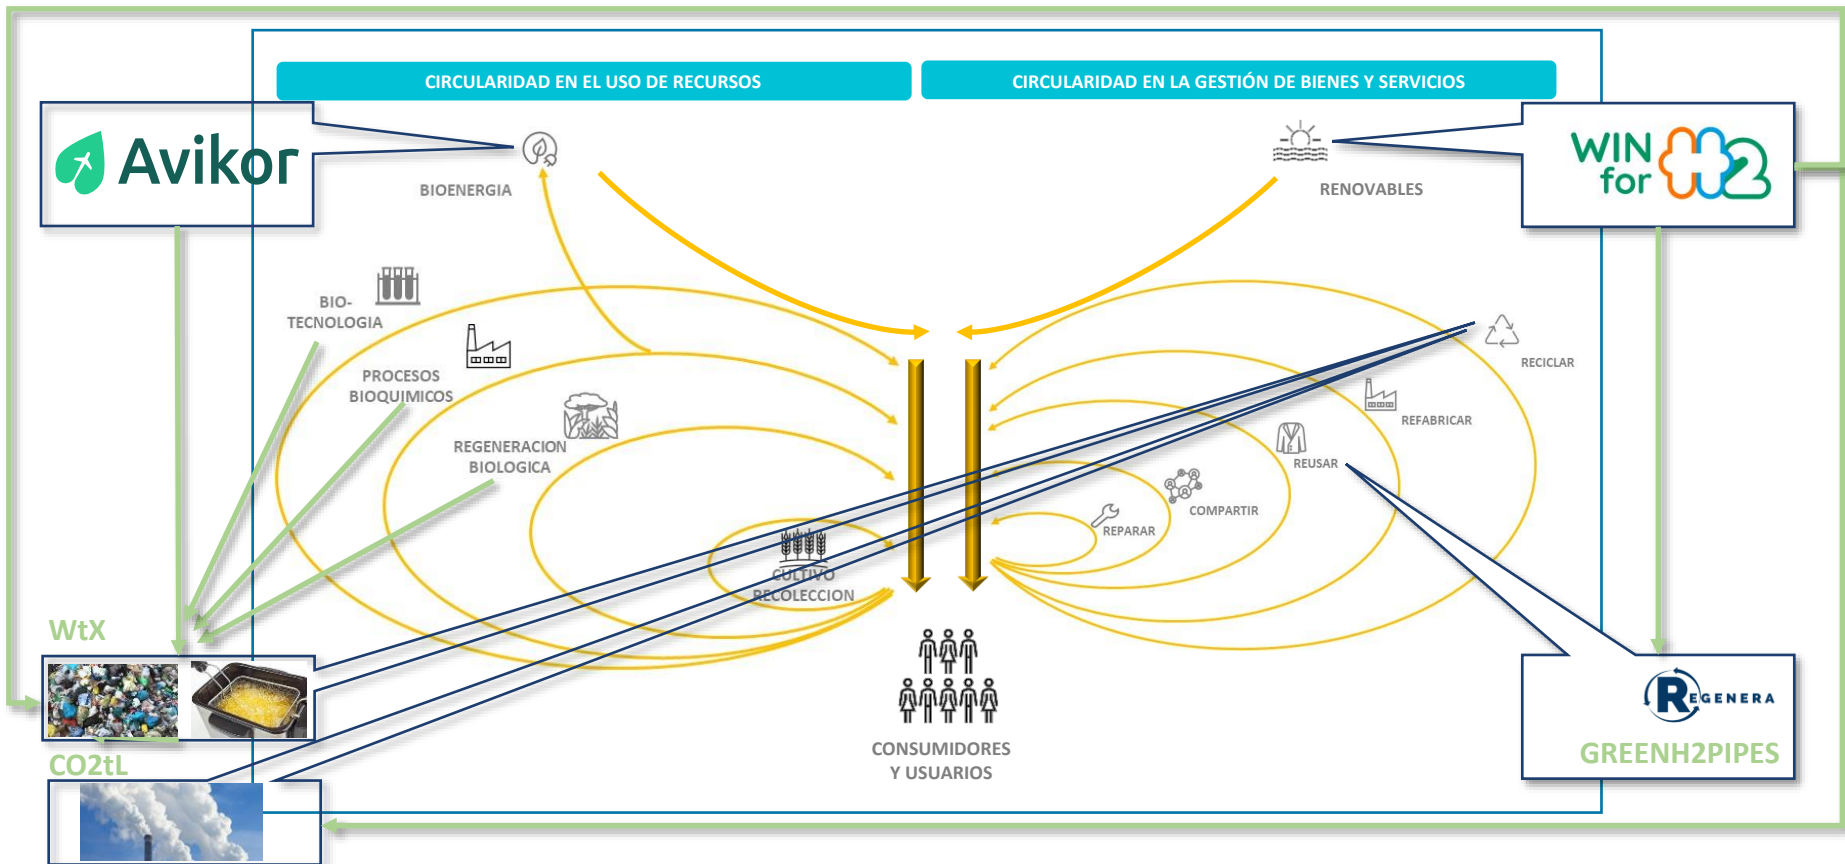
CIRCULARIDAD EN EL USO DE RECURSOS

CIRCULARIDAD EN LA GESTIÓN DE BIENES Y SERVICIOS

Avikor

BIOENERGIA

RENOVABLES

WIN for H2

BIO-TECNOLOGIA

PROCESOS BIOQUIMICOS

REGENERACION BIOLOGICA

CULTIVO RECOLECCION

RECICLAR

REFABRICAR

REUSAR

COMPARTIR

REPARAR

CONSUMIDORES Y USUARIOS

WtX

CO2tL

REGENERA

GREENH2PIPES